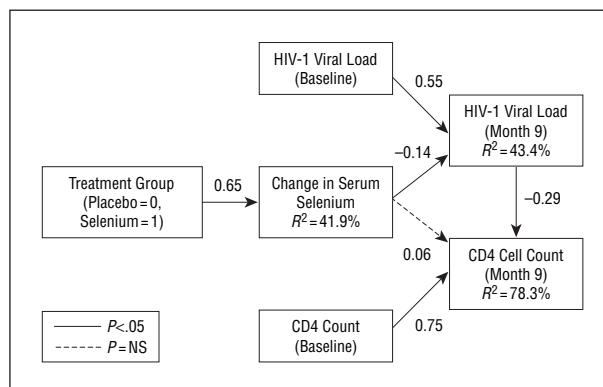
HIV-1 Viral Load (Baseline)

0.55

HIV-1 Viral Load (Month 9) $R^2 = 43.4\%$

–0.14

Treatment Group (Placebo = 0, Selenium = 1)

0.65

Change in Serum Selenium $R^2 = 41.9\%$

–0.29

0.06

CD4 Cell Count (Month 9) $R^2 = 78.3\%$

$P$<.05

$P$ = NS

CD4 Count (Baseline)

0.75